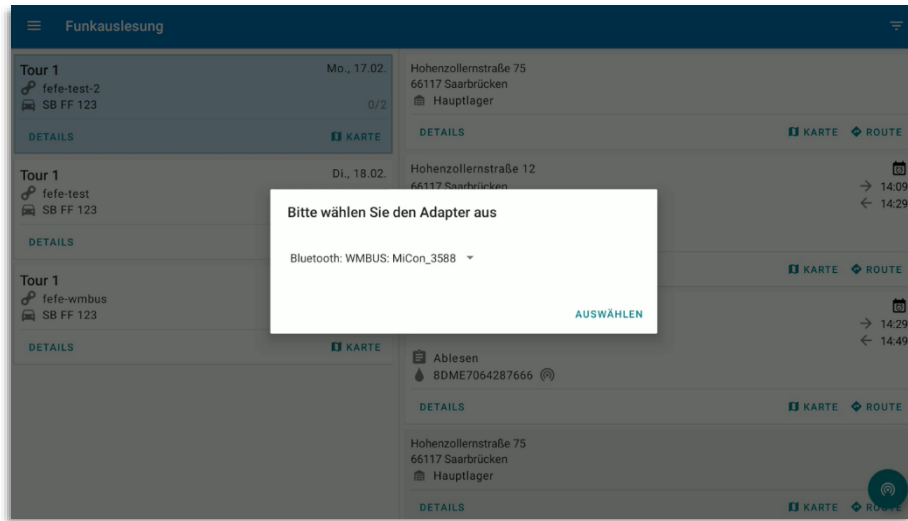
Funkauslesung

Tour 1
Mo., 17.02.
fefe-test-2
SB FF 123
0/2
DETAILS
KARTE

Tour 1
Di., 18.02.
fefe-test
SB FF 123
DETAILS

Tour 1
fefe-wmbus
SB FF 123
DETAILS
KARTE

Hohenzollernstraße 75
66117 Saarbrücken
Hauptlager
DETAILS
KARTE
ROUTE

Hohenzollernstraße 12
66117 Saarbrücken
→ 14:09
← 14:29
KARTE
ROUTE

→ 14:29
← 14:49
Ablesen
8DME7064287666
DETAILS
KARTE
ROUTE

Hohenzollernstraße 75
66117 Saarbrücken
Hauptlager
DETAILS
KARTE
ROUTE

Bitte wählen Sie den Adapter aus
Bluetooth: WMBUS: MiCon_3588
AUSWÄHLEN